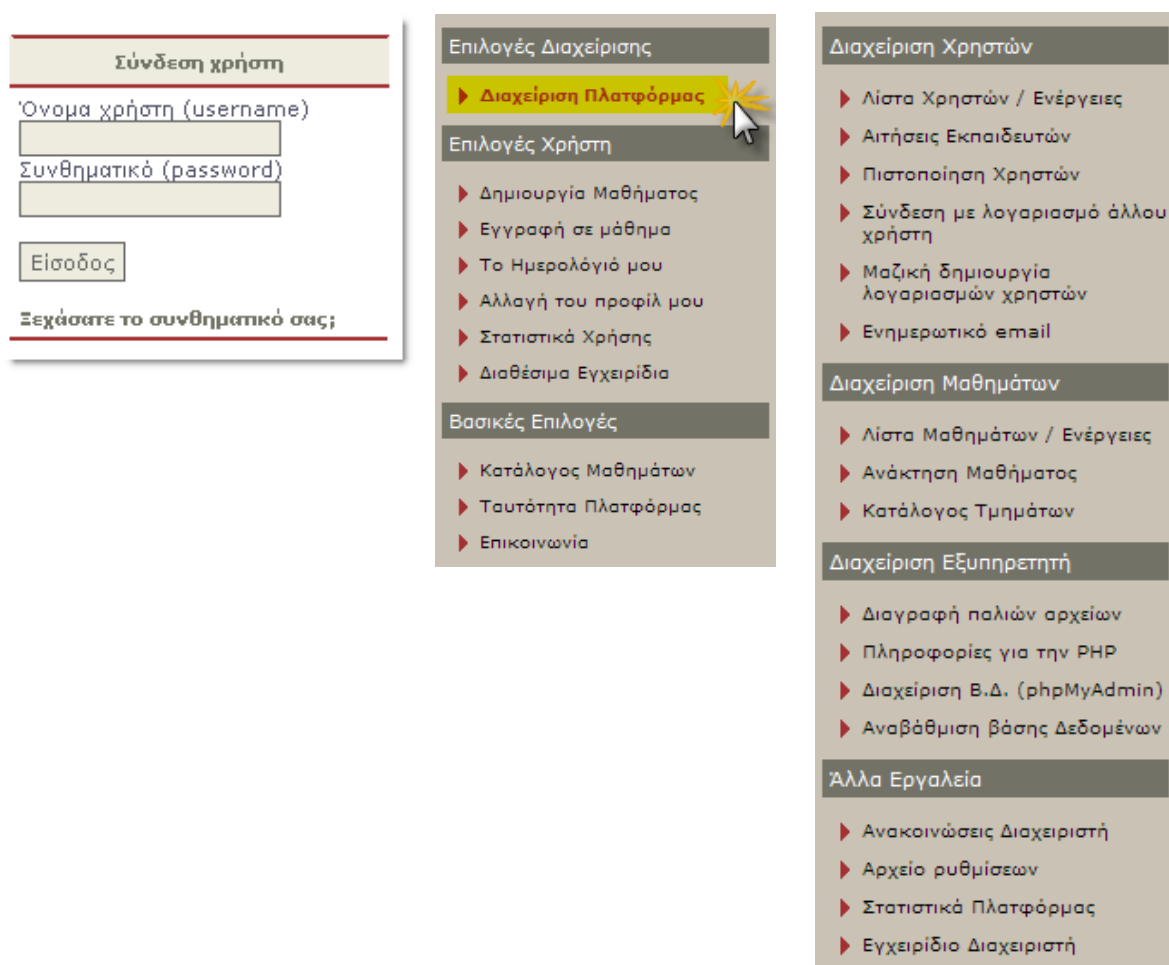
Σύνδεση χρήστη

Όνομα χρήστη (username)

Συνθηματικό (password)

Είσοδος

Ξεχάσατε το συνθηματικό σας;

Επιλογές Διαχείρισης

Διαχείριση Πλατφόρμας

Επιλογές Χρήστη

Δημιουργία Μαθήματος

Εγγραφή σε μάθημα

Το Ημερολόγιό μου

Αλλαγή του προφίλ μου

Στατιστικά Χρήσης

Διαθέσιμα Εγχειρίδια

Βασικές Επιλογές

Κατάλογος Μαθημάτων

Ταυτότητα Πλατφόρμας

Επικοινωνία

Διαχείριση Χρηστών

Λίστα Χρηστών / Ενέργειες

Αιτήσεις Εκπαιδευτών

Πιστοποίηση Χρηστών

Σύνδεση με λογαριασμό άλλου χρήστη

Μαζική δημιουργία λογαριασμών χρηστών

Ενημερωτικό email

Διαχείριση Μαθημάτων

Λίστα Μαθημάτων / Ενέργειες

Ανάκτηση Μαθήματος

Κατάλογος Τμημάτων

Διαχείριση Εξυπηρετητή

Διαγραφή παλιών αρχείων

Πληροφορίες για την PHP

Διαχείριση Β.Δ. (phpMyAdmin)

Αναβάθμιση βάσης Δεδομένων

Άλλα Εργαλεία

Ανακοινώσεις Διαχειριστή

Αρχείο ρυθμίσεων

Στατιστικά Πλατφόρμας

Εγχειρίδιο Διαχειριστή